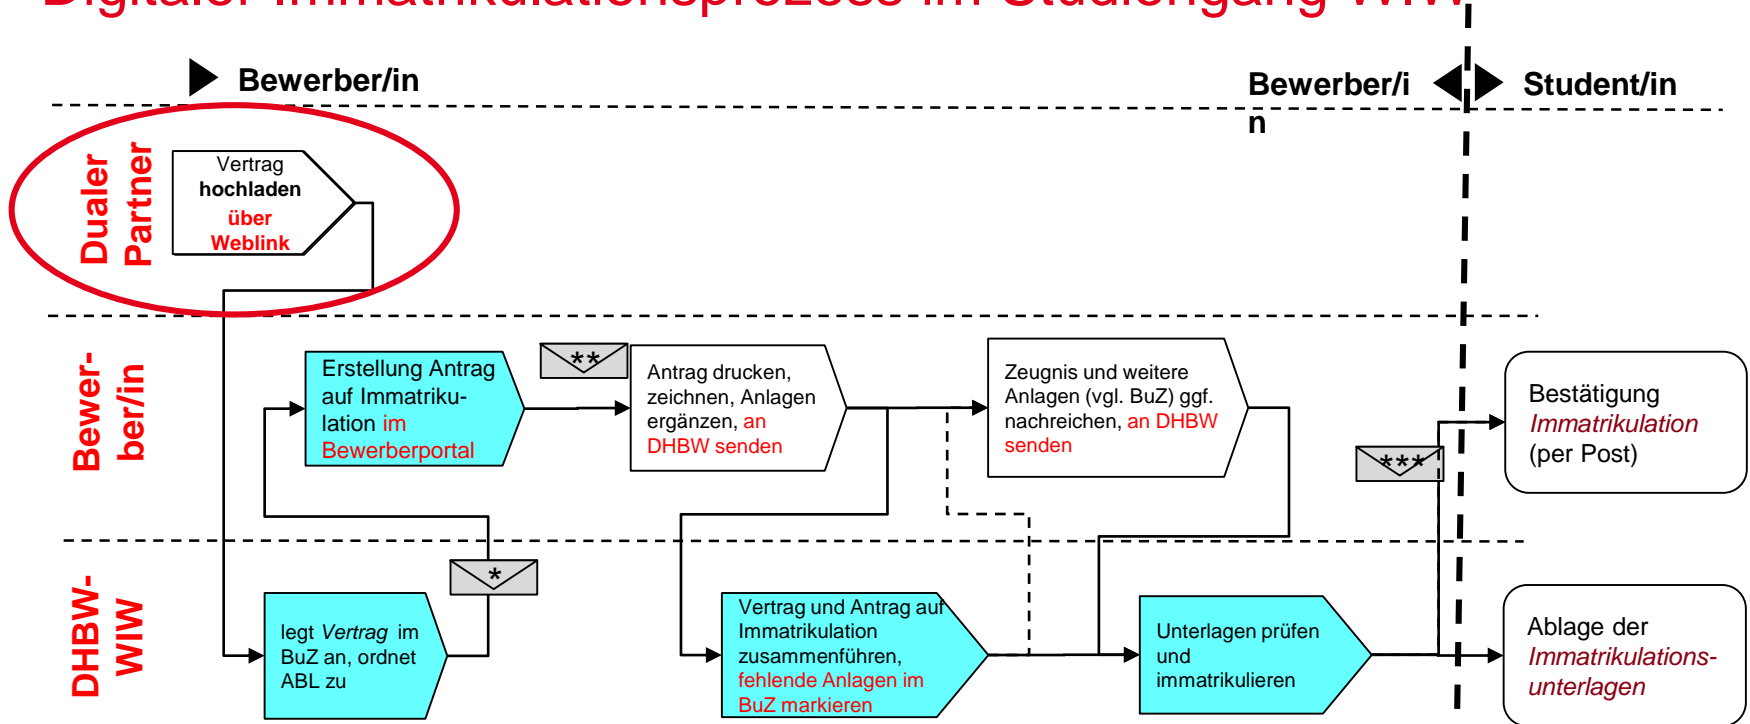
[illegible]

Bewerber/in

Bewerber/in

Student/in

Dualer Partner

Vertrag hochladen über Weblink

Bewerber/in

Erstellung Antrag auf Immatrikulation im Bewerberportal

**

Antrag drucken, zeichnen, Anlagen ergänzen, an DHBW senden

Zeugnis und weitere Anlagen (vgl. BuZ) ggf. nachreichen, an DHBW senden

***

Bestätigung Immatrikulation (per Post)

DHBW-WIW

*

legt Vertrag im BuZ an, ordnet ABL zu

Vertrag und Antrag auf Immatrikulation zusammenführen, fehlende Anlagen im BuZ markieren

Unterlagen prüfen und immatrikulieren

Ablage der Immatrikulationsunterlagen